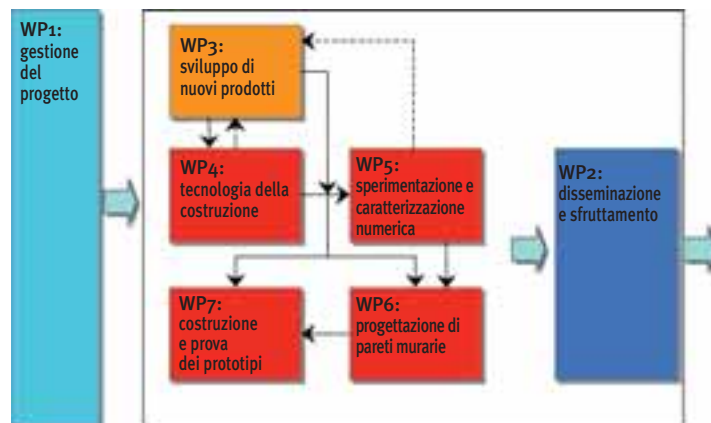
WP1: gestione del progetto

WP3: sviluppo di nuovi prodotti

WP4: tecnologia della costruzione

WP5: sperimentazione e caratterizzazione numerica

WP7: costruzione e prova dei prototipi

WP6: progettazione di pareti murarie

WP2: disseminazione e sfruttamento